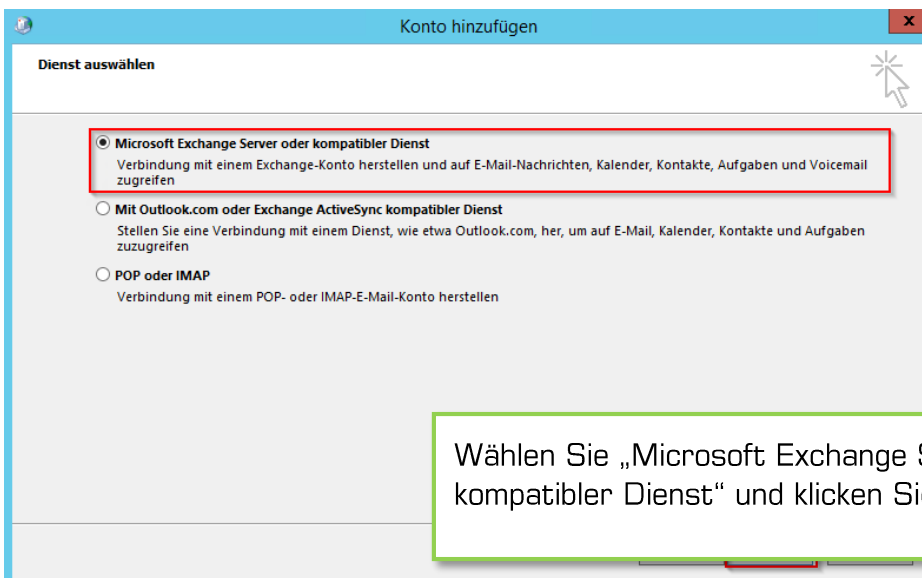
Konto hinzufügen

Dienst auswählen

Microsoft Exchange Server oder kompatibler Dienst
Verbindung mit einem Exchange-Konto herstellen und auf E-Mail-Nachrichten, Kalender, Kontakte, Aufgaben und Voicemail zugreifen

Mit Outlook.com oder Exchange ActiveSync kompatibler Dienst
Stellen Sie eine Verbindung mit einem Dienst, wie etwa Outlook.com, her, um auf E-Mail, Kalender, Kontakte und Aufgaben zuzugreifen

POP oder IMAP
Verbindung mit einem POP- oder IMAP-E-Mail-Konto herstellen

Wählen Sie „Microsoft Exchange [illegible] kompatibler Dienst" und klicken Si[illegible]